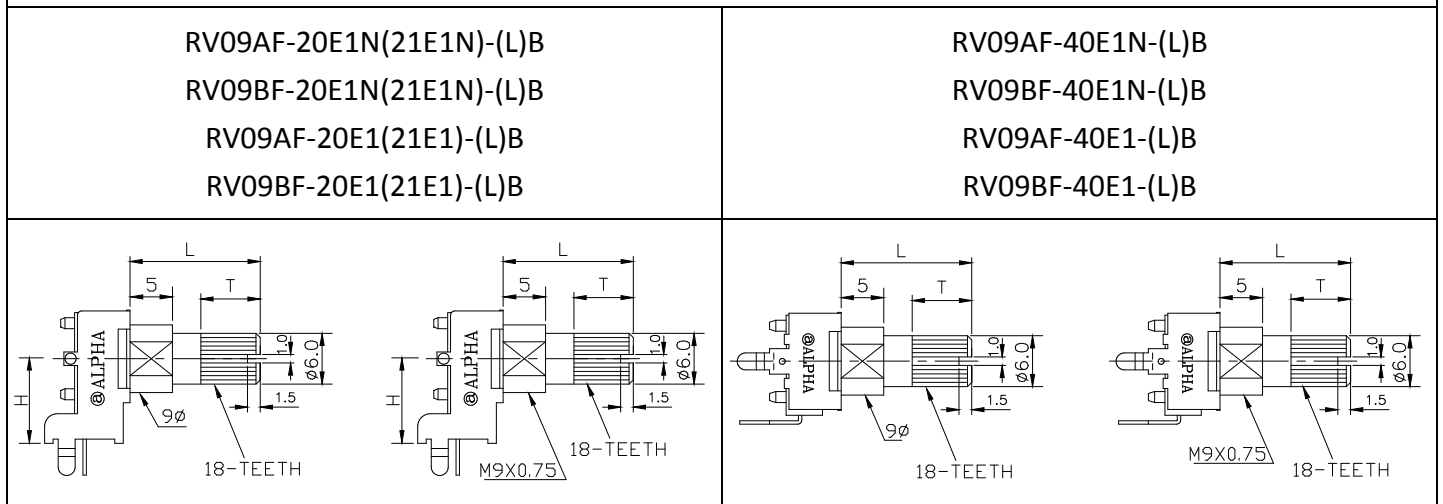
| RV09AF-20E1N(21E1N)-(L)B<br>RV09BF-20E1N(21E1N)-(L)B<br>RV09AF-20E1(21E1)-(L)B<br>RV09BF-20E1(21E1)-(L)B | RV09AF-40E1N-(L)B<br>RV09BF-40E1N-(L)B<br>RV09AF-40E1-(L)B<br>RV09BF-40E1-(L)B |
|---|---|
| L 5 T 1.0 ø6.0 H @ALPHA 9ø 1.5 18-TEETH<br>L 5 T 1.0 ø6.0 H @ALPHA M9X0.75 1.5 18-TEETH | L 5 T 1.0 ø6.0 @ALPHA 9ø 1.5 18-TEETH<br>L 5 T 1.0 ø6.0 @ALPHA M9X0.75 1.5 18-TEETH |